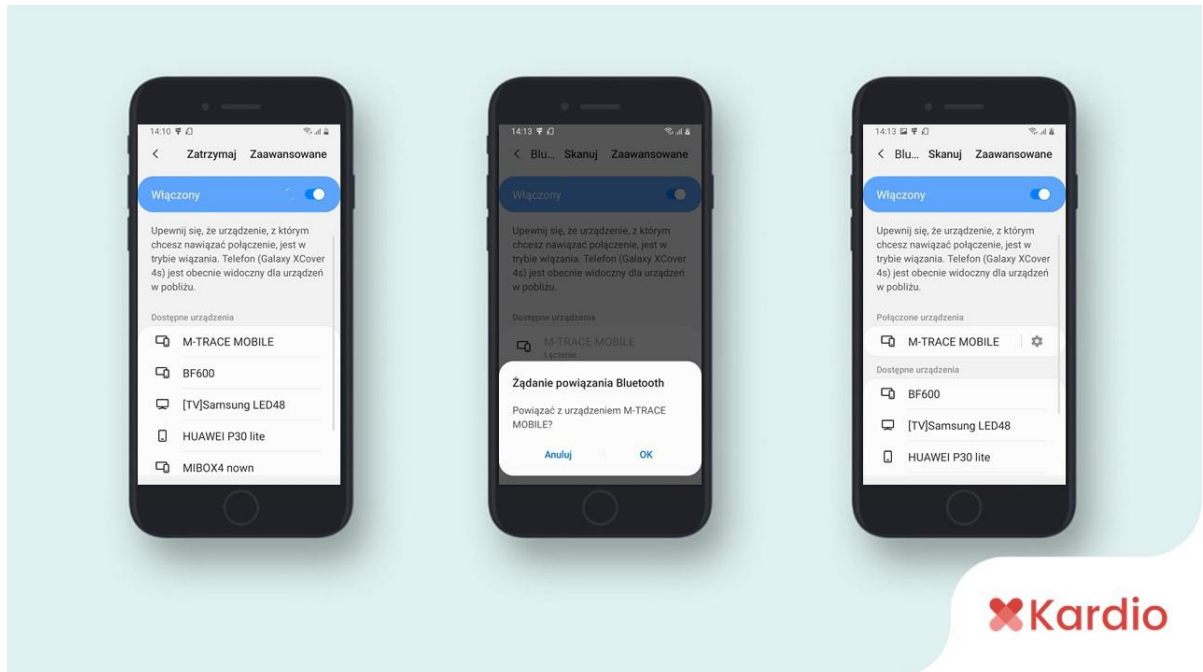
14:10

Zatrzymaj Zaawansowane

Włączony

Upewnij się, że urządzenie, z którym chcesz nawiązać połączenie, jest w trybie wiązania. Telefon (Galaxy XCover 4s) jest obecnie widoczny dla urządzeń w pobliżu.

Dostępne urządzenia

M-TRACE MOBILE

BF600

[TV]Samsung LED48

HUAWEI P30 lite

MIBOX4 nown

14:13

Blu... Skanuj Zaawansowane

Włączony

Upewnij się, że urządzenie, z którym chcesz nawiązać połączenie, jest w trybie wiązania. Telefon (Galaxy XCover 4s) jest obecnie widoczny dla urządzeń w pobliżu.

Dostępne urządzenia

M-TRACE MOBILE

Łączenie...

Żądanie powiązania Bluetooth

Powiązać z urządzeniem M-TRACE MOBILE?

Anuluj

OK

14:13

Blu... Skanuj Zaawansowane

Włączony

Upewnij się, że urządzenie, z którym chcesz nawiązać połączenie, jest w trybie wiązania. Telefon (Galaxy XCover 4s) jest obecnie widoczny dla urządzeń w pobliżu.

Połączone urządzenia

M-TRACE MOBILE

Dostępne urządzenia

BF600

[TV]Samsung LED48

HUAWEI P30 lite

Kardio